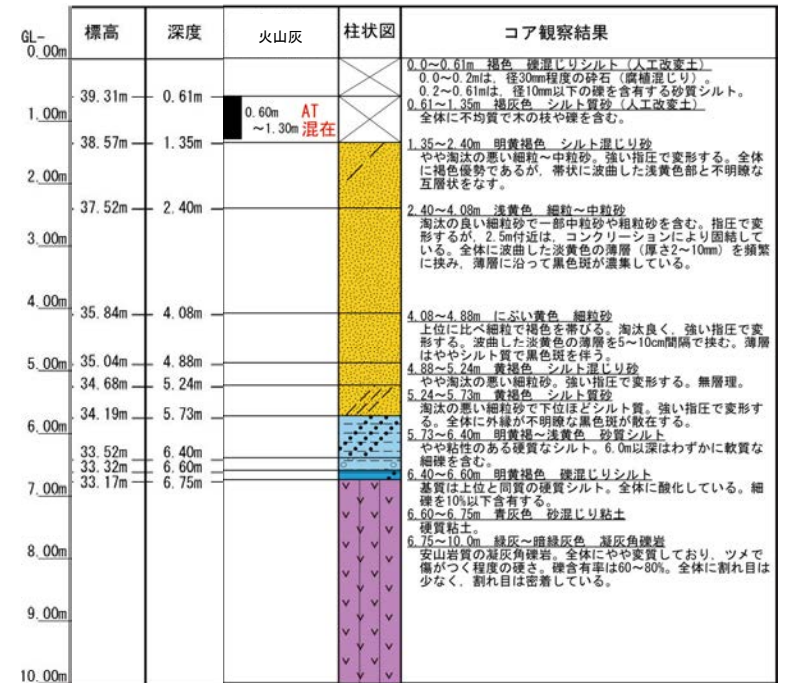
| GL- 0.00m | 標高 | 深度 | 火山灰 | 柱状図 | コア観察結果 |
|---|---|---|---|---|---|
| 1.00m | 39.31m | 0.61m | 0.60m ~1.30m AT 混在 | | 0.0~0.61m 褐色 礫混じりシルト（人工改変土） 0.0~0.2mは、径30mm程度の砕石（腐植混じり）。 0.2~0.61mは、径10mm以下の礫を含有する砂質シルト。 0.61~1.35m 褐灰色 シルト質砂（人工改変土） 全体に不均質で木の枝や礫を含む。 |
| 2.00m | 38.57m | 1.35m | | | 1.35~2.40m 明黄褐色 シルト混じり砂 やや淘汰の悪い細粒~中粒砂。強い指圧で変形する。全体に褐色優勢であるが、帯状に波曲した浅黄色部と不明瞭な互層状をなす。 |
| 3.00m | 37.52m | 2.40m | | | 2.40~4.08m 浅黄色 細粒~中粒砂 淘汰の良い細粒砂で一部中粒砂や粗粒砂を含む。指圧で変形するが、2.5m付近は、コンクリーションにより固結している。全体に波曲した淡黄色の薄層（厚さ2~10mm）を頻繁に挟み、薄層に沿って黒色斑が濃集している。 |
| 4.00m 5.00m | 35.84m | 4.08m | | | 4.08~4.88m にぶい黄色 細粒砂 上位に比べ細粒で褐色を帯びる。淘汰良く、強い指圧で変形する。波曲した淡黄色の薄層を5~10cm間隔で挟む。薄層はややシルト質で黒色斑を伴う。 |
| | 35.04m | 4.88m | | | 4.88~5.24m 黄褐色 シルト混じり砂 やや淘汰の悪い細粒砂。強い指圧で変形する。無層理。 |
| | 34.68m | 5.24m | | | 5.24~5.73m 黄褐色 シルト質砂 淘汰の悪い細粒砂で下位ほどシルト質。強い指圧で変形する。全体に外縁が不明瞭な黒色斑が散在する。 |
| 6.00m | 34.19m | 5.73m | | | 5.73~6.40m 明黄褐~浅黄色 砂質シルト やや粘性のある硬質なシルト。6.0m以深はわずかに軟質な細礫を含む。 |
| | 33.52m | 6.40m | | | 6.40~6.60m 明黄褐色 礫混じりシルト 基質は上位と同質の硬質シルト。全体に酸化している。細礫を10%以下含有する。 |
| | 33.32m | 6.60m | | | 6.60~6.75m 青灰色 砂質混じり粘土 硬質粘土。 |
| 7.00m 8.00m 9.00m 10.00m | 33.17m | 6.75m | | | 6.75~10.0m 緑灰~暗緑灰色 凝灰角礫岩 安山岩質の凝灰角礫岩。全体にやや変質しており、ツメで傷がつく程度の硬さ。礫含有率は60~80%。全体に割れ目は少なく、割れ目は密着している。 |